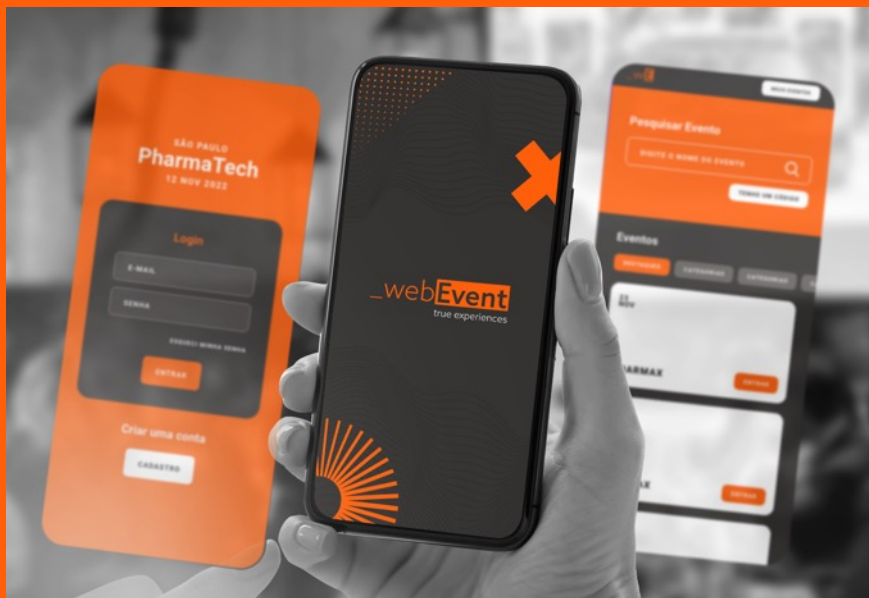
SÃO PAULO
PharmaTech
12 NOV 2022

Login

E-MAIL

SENHA

ESQUECI MINHA SENHA

ENTRAR

Criar uma conta

CADASTRO

_webEvent
true experiences

MEUS EVENTOS

Pesquisar Evento

DIGITE O NOME DO EVENTO

TENHO UM CÓDIGO

Eventos

DESTAQUES

CATEGORIAS

CATEGORIAS

12
NOV

ARMAX

ENTRAR

AX

ENTRAR